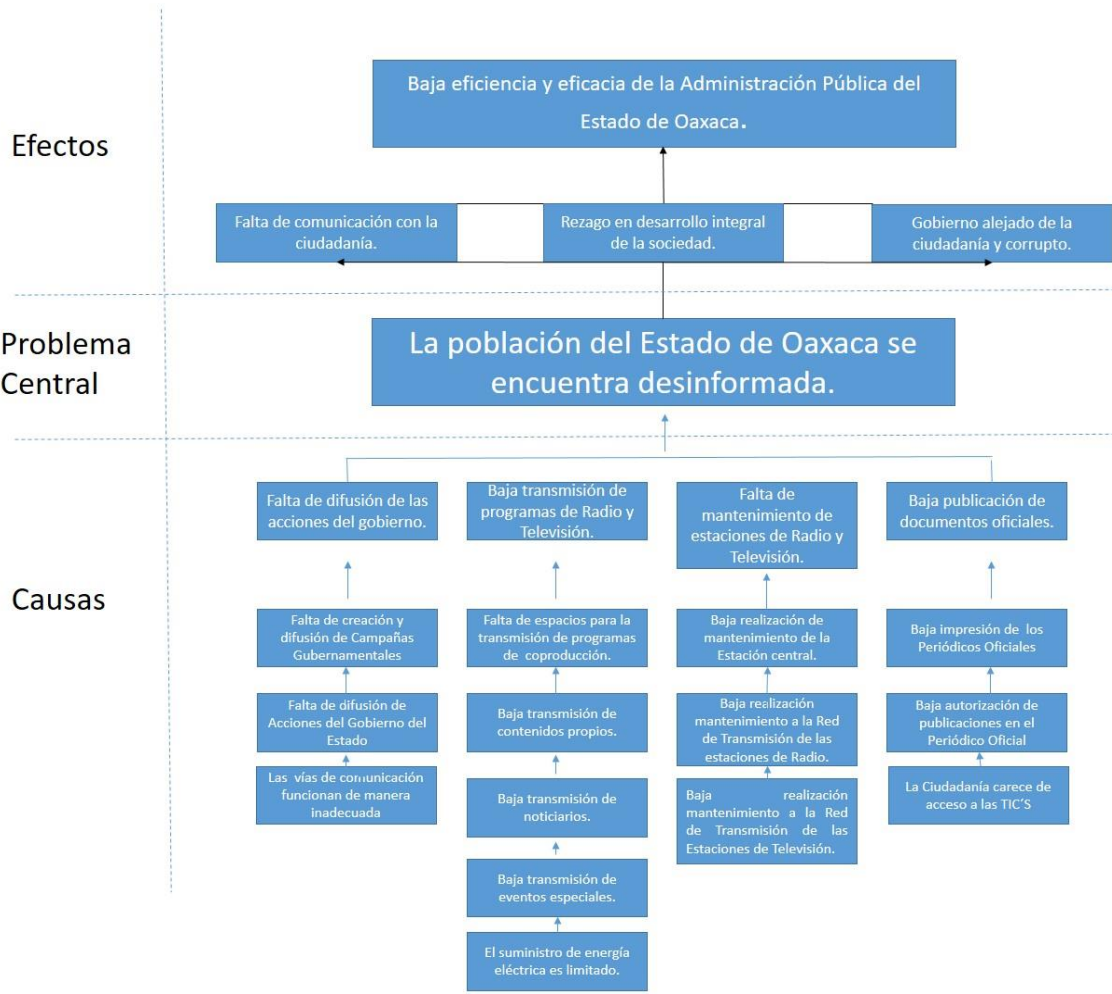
Efectos

Baja eficiencia y eficacia de la Administración Pública del Estado de Oaxaca.

Falta de comunicación con la ciudadanía.

Rezago en desarrollo integral de la sociedad.

Gobierno alejado de la ciudadanía y corrupto.

Problema Central

La población del Estado de Oaxaca se encuentra desinformada.

Causas

Falta de difusión de las acciones del gobierno.

Falta de creación y difusión de Campañas Gubernamentales

Falta de difusión de Acciones del Gobierno del Estado

Las vías de comunicación funcionan de manera inadecuada

Baja transmisión de programas de Radio y Televisión.

Falta de espacios para la transmisión de programas de coproducción.

Baja transmisión de contenidos propios.

Baja transmisión de noticiarios.

Baja transmisión de eventos especiales.

El suministro de energía eléctrica es limitado.

Falta de mantenimiento de estaciones de Radio y Televisión.

Baja realización de mantenimiento de la Estación central.

Baja realización mantenimiento a la Red de Transmisión de las estaciones de Radio.

Baja realización mantenimiento a la Red de Transmisión de las Estaciones de Televisión.

Baja publicación de documentos oficiales.

Baja impresión de los Periódicos Oficiales

Baja autorización de publicaciones en el Periódico Oficial

La Ciudadanía carece de acceso a las TIC'S